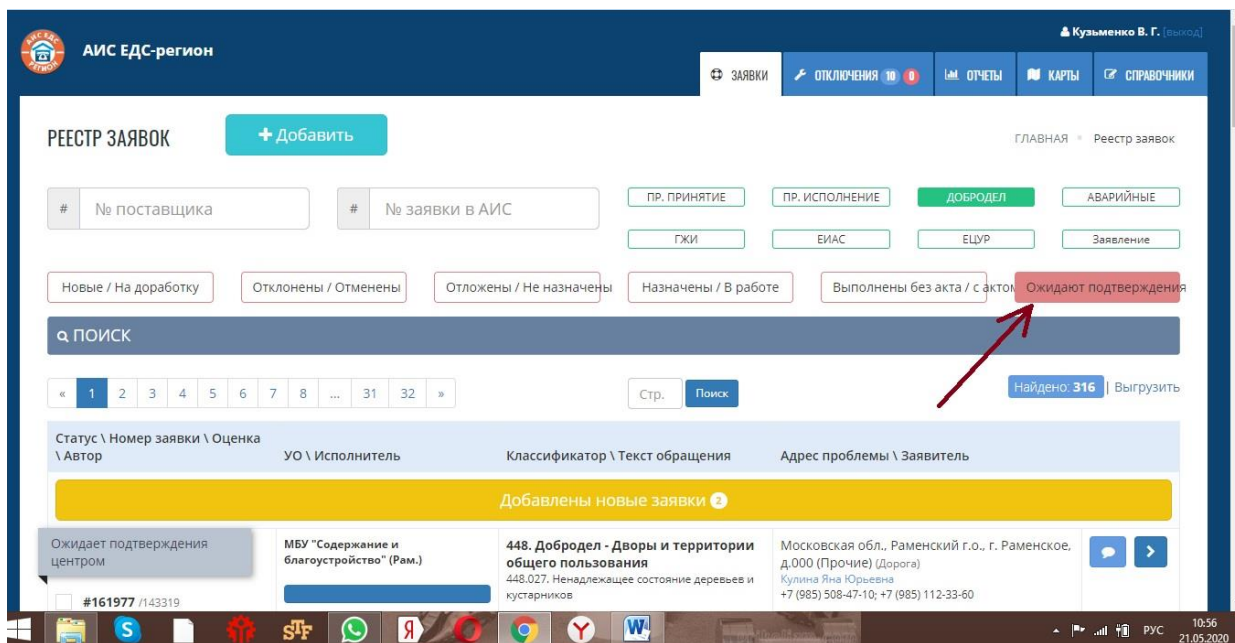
АИС ЕДС-регион

Кузьменко В. Г. [выход]

ЗАЯВКИ | ОТКЛЮЧЕНИЯ 10 0 | ОТЧЕТЫ | КАРТЫ | СПРАВОЧНИКИ

РЕЕСТР ЗАЯВОК

+ Добавить

ГЛАВНАЯ • Реестр заявок

# № поставщика

# № заявки в АИС

ПР. ПРИНЯТИЕ | ПР. ИСПОЛНЕНИЕ | ДОБРОДЕЛ | АВАРИЙНЫЕ

ГЖИ | ЕИАС | ЕЦУР | Заявление

Новые / На доработку | Отклонены / Отменены | Отложены / Не назначены | Назначены / В работе | Выполнены без акта / с актом | Ожидают подтверждения

ПОИСК

« 1 2 3 4 5 6 7 8 ... 31 32 »

Стр. Поиск

Найдено: 316 | Выгрузить

| Статус \ Номер заявки \ Оценка \ Автор | УО \ Исполнитель | Классификатор \ Текст обращения | Адрес проблемы \ Заявитель |
|---|---|---|---|

Добавлены новые заявки 2

Ожидает подтверждения центром

#161977 /143319

МБУ "Содержание и благоустройство" (Рам.)

448. Добродел - Дворы и территории общего пользования
448.027. Ненадлежащее состояние деревьев и кустарников

Московская обл., Раменский г.о., г. Раменское, д.000 (Прочие) (Дорога)
Кулина Яна Юрьевна
+7 (985) 508-47-10; +7 (985) 112-33-60

РУС 10:56 21.05.2020